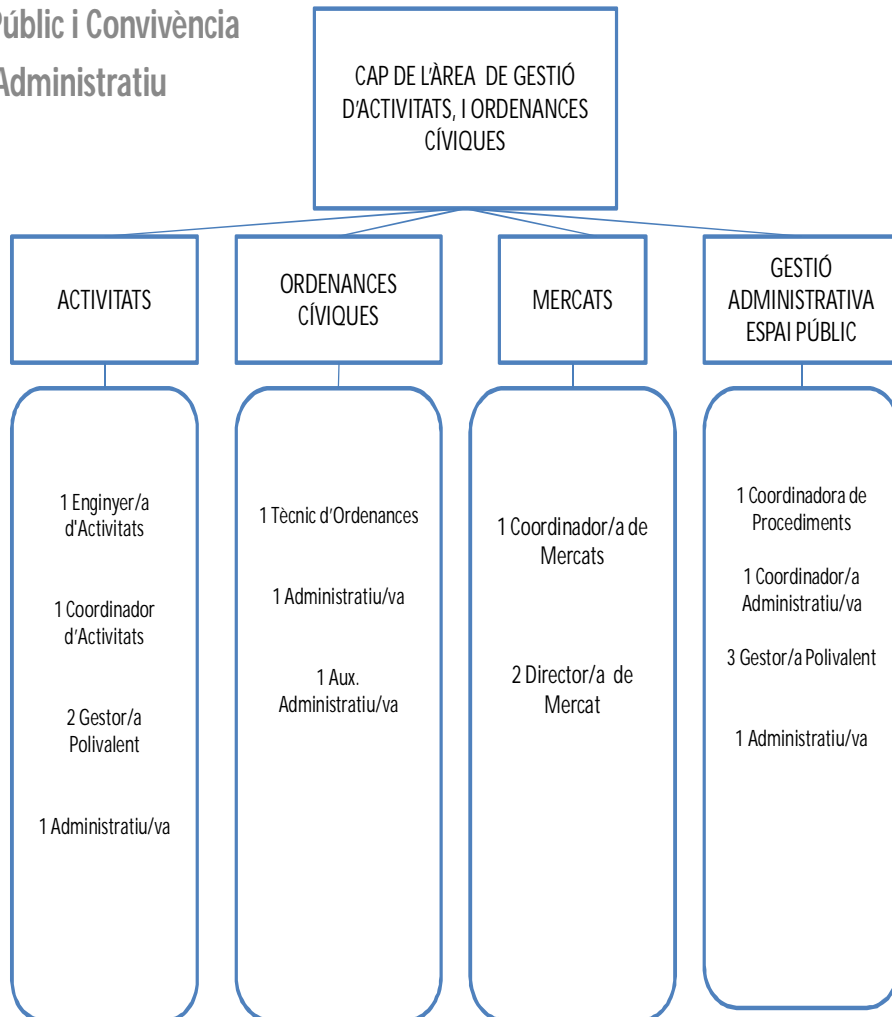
Públic i Convivència
Administratiu

CAP DE L'ÀREA DE GESTIÓ D'ACTIVITATS, I ORDENANCES CÍVIQUES

ACTIVITATS

ORDENANCES CÍVIQUES

MERCATS

GESTIÓ ADMINISTRATIVA ESPAI PÚBLIC

1 Enginyer/a d'Activitats

1 Coordinador d'Activitats

2 Gestor/a Polivalent

1 Administratiu/va

1 Tècnic d'Ordenances

1 Administratiu/va

1 Aux. Administratiu/va

1 Coordinador/a de Mercats

2 Director/a de Mercat

1 Coordinadora de Procediments

1 Coordinador/a Administratiu/va

3 Gestor/a Polivalent

1 Administratiu/va